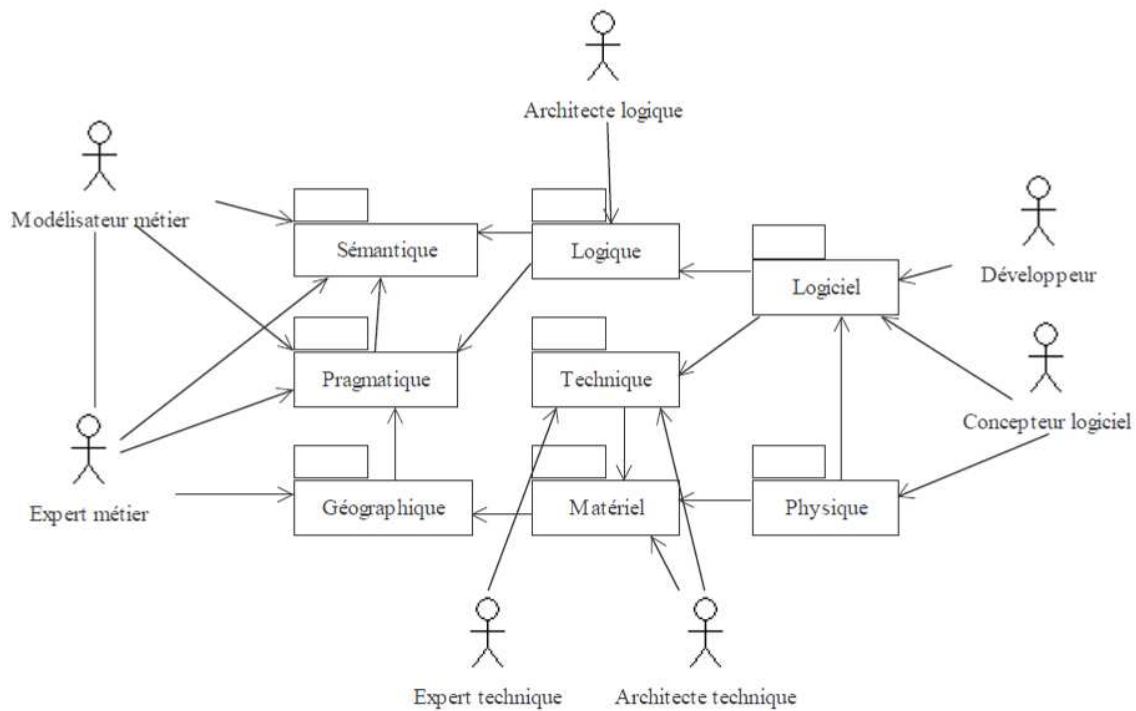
Architecte logique

Modélisateur métier

Sémantique

Logique

Logiciel

Développeur

Pragmatique

Technique

Concepteur logiciel

Expert métier

Géographique

Matériel

Physique

Expert technique

Architecte technique